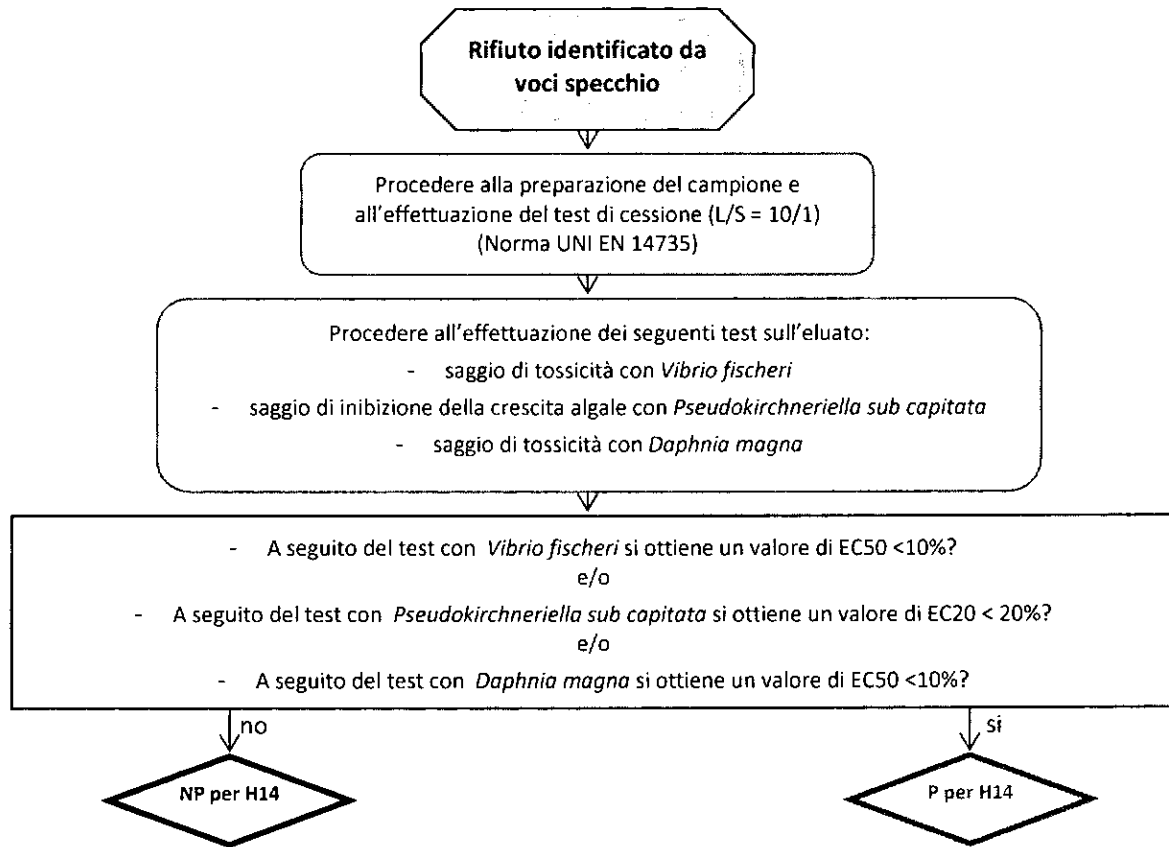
Rifiuto identificato da voci specchio

Procedere alla preparazione del campione e all'effettuazione del test di cessione (L/S = 10/1) (Norma UNI EN 14735)

Procedere all'effettuazione dei seguenti test sull'eluato:
- saggio di tossicità con Vibrio fischeri
- saggio di inibizione della crescita algale con Pseudokirchneriella sub capitata
- saggio di tossicità con Daphnia magna

- A seguito del test con Vibrio fischeri si ottiene un valore di EC50 <10%?
e/o
- A seguito del test con Pseudokirchneriella sub capitata si ottiene un valore di EC20 < 20%?
e/o
- A seguito del test con Daphnia magna si ottiene un valore di EC50 <10%?

no

si

NP per H14

P per H14